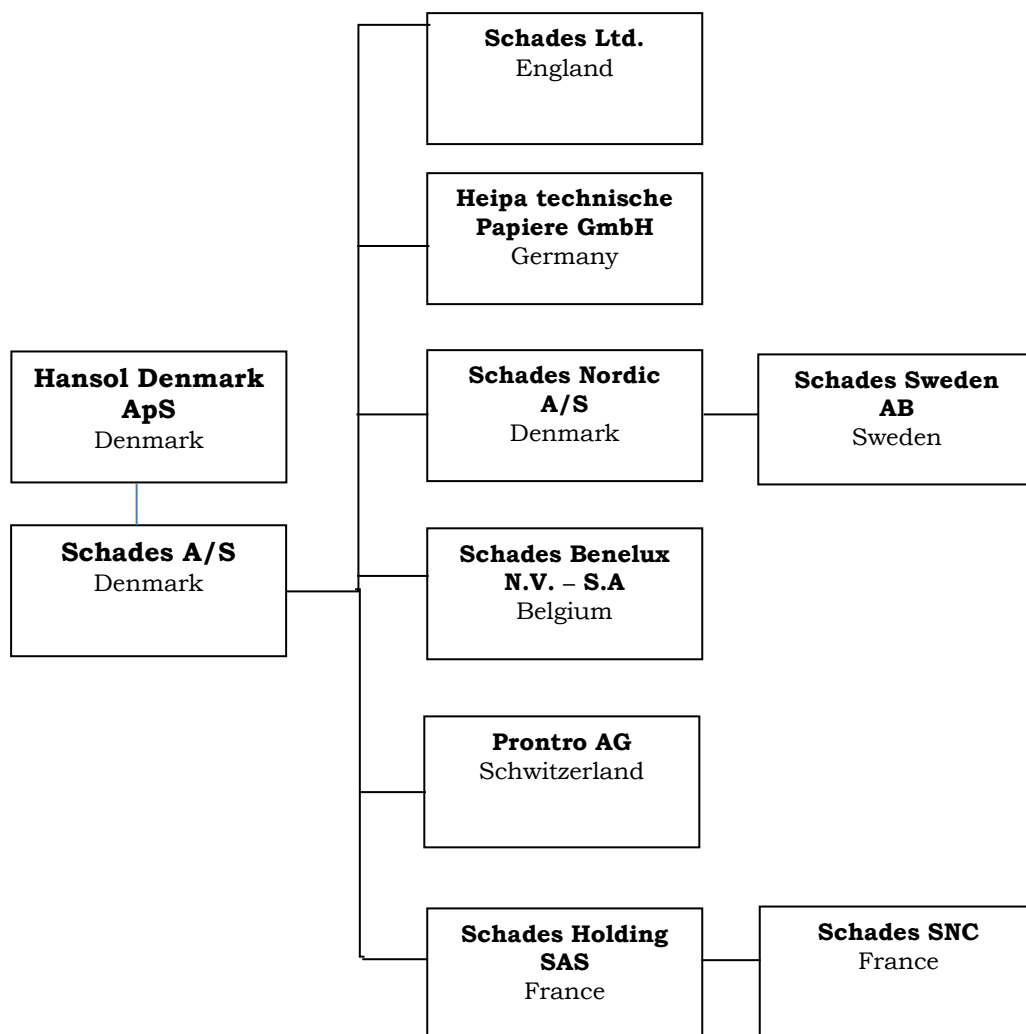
Hansol Denmark ApS
Denmark

Schades A/S
Denmark

Schades Ltd.
England

Heipa technische Papiere GmbH
Germany

Schades Nordic A/S
Denmark

Schades Sweden AB
Sweden

Schades Benelux N.V. – S.A
Belgium

Prontro AG
Schwitzerland

Schades Holding SAS
France

Schades SNC
France